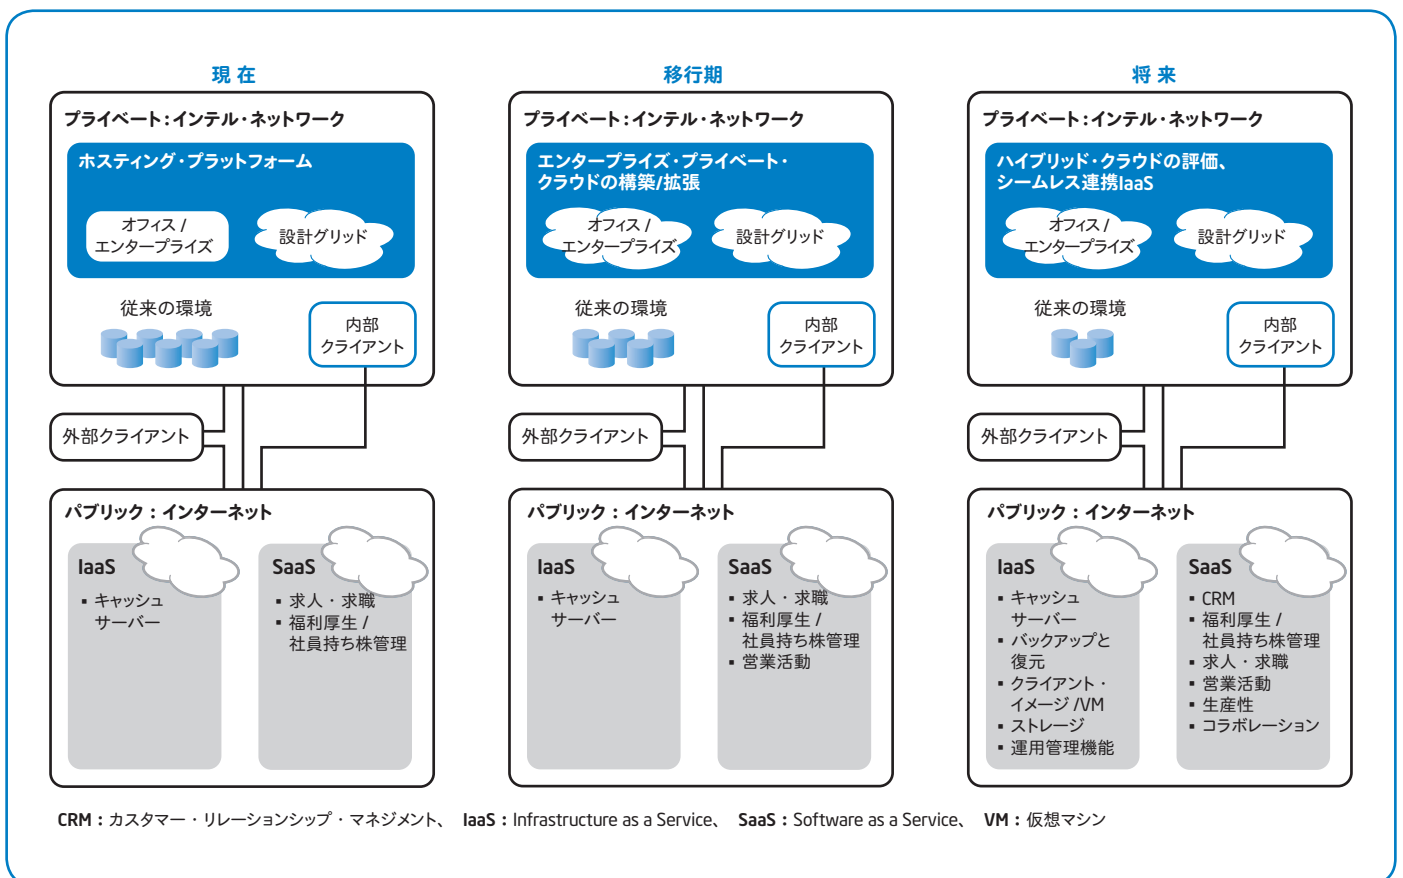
現 在

プライベート：インテル・ネットワーク

ホスティング・プラットフォーム

オフィス / エンタープライズ

設計グリッド

従来の環境

内部 クライアント

外部クライアント

パブリック：インターネット

IaaS
▪ キャッシュ サーバー

SaaS
▪ 求人・求職
▪ 福利厚生 / 社員持ち株管理

移行期

プライベート：インテル・ネットワーク

エンタープライズ・プライベート・クラウドの構築/拡張

オフィス / エンタープライズ

設計グリッド

従来の環境

内部 クライアント

外部クライアント

パブリック：インターネット

IaaS
▪ キャッシュ サーバー

SaaS
▪ 求人・求職
▪ 福利厚生 / 社員持ち株管理
▪ 営業活動

将 来

プライベート：インテル・ネットワーク

ハイブリッド・クラウドの評価、シームレス連携IaaS

オフィス / エンタープライズ

設計グリッド

従来の環境

内部 クライアント

外部クライアント

パブリック：インターネット

IaaS
▪ キャッシュ サーバー
▪ バックアップと 復元
▪ クライアント・ イメージ /VM
▪ ストレージ
▪ 運用管理機能

SaaS
▪ CRM
▪ 福利厚生 / 社員持ち株管理
▪ 求人・求職
▪ 営業活動
▪ 生産性
▪ コラボレーション

CRM：カスタマー・リレーションシップ・マネジメント、 IaaS：Infrastructure as a Service、 SaaS：Software as a Service、 VM：仮想マシン